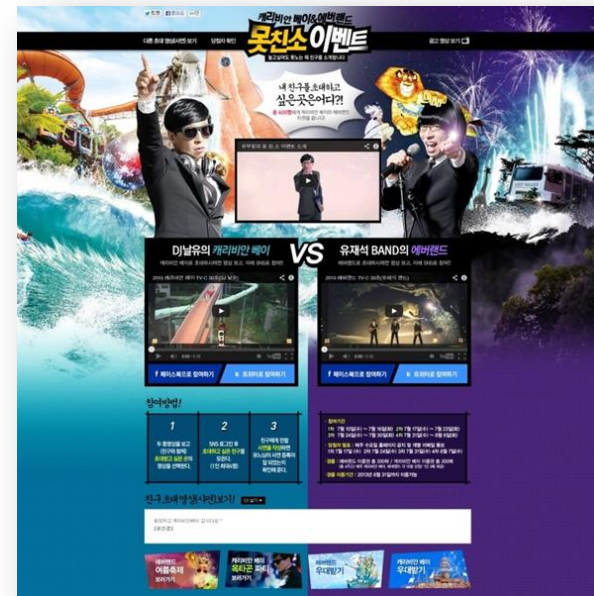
캐리비안 베이&에버랜드
못친소 이벤트

다른 친구 영상 보기 | 당첨자 확인 | 광고 영상 보기

내 친구랑 가고 싶은 곳은 어디?!

DJ날유의 캐리비안 베이 VS 유재석 BAND의 에버랜드

f 페이스북으로 참여하기 | 트위터로 참여하기
f 페이스북으로 참여하기 | 트위터로 참여하기

참여방법!
1
2
3

친구 초대 영상 이벤트 보기!

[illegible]